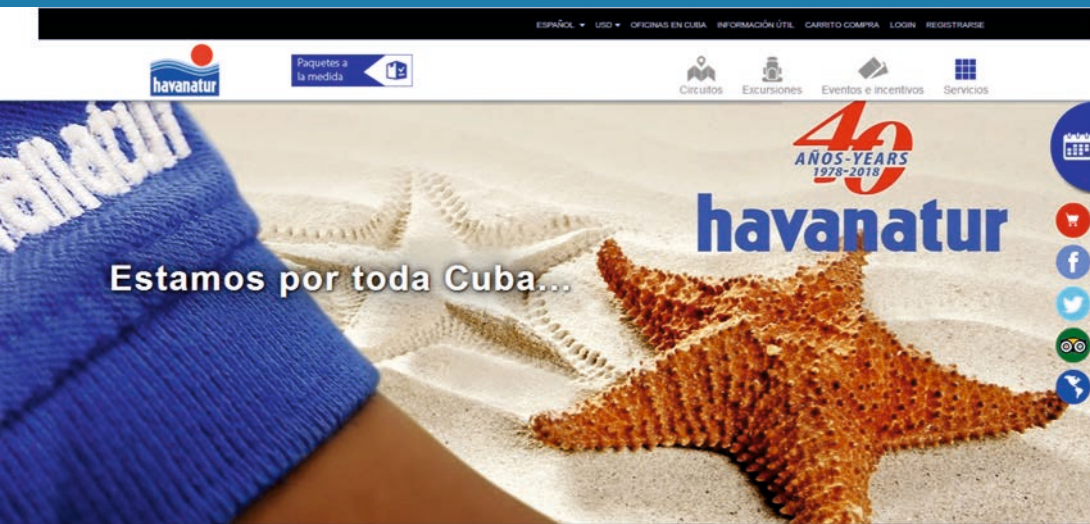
ESPAÑOL ▾ USD ▾ OFICINAS EN CUBA INFORMACIÓN ÚTIL CARRITO COMPRA LOGIN REGISTRARSE

havanatur

Paquetes a la medida

Circuitos Excursiones Eventos e incentivos Servicios

havanatur

40 AÑOS-YEARS 1978-2018

havanatur

Estamos por toda Cuba...